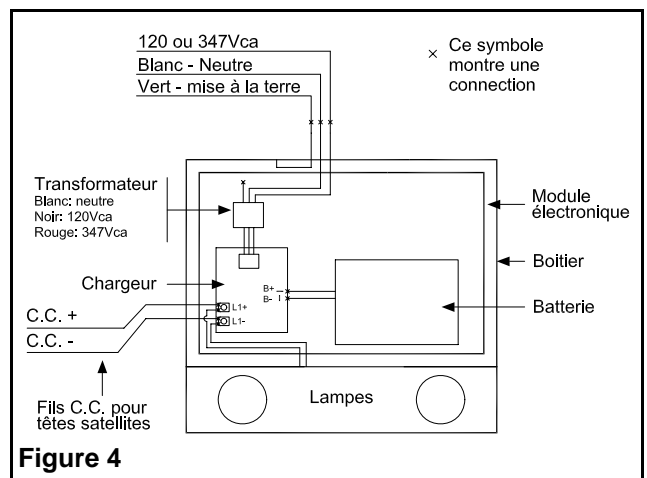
120 ou 347Vca
Blanc - Neutre
Vert - mise à la terre

× Ce symbole montre une connection

Transformateur
Blanc: neutre
Noir: 120Vca
Rouge: 347Vca

Module électronique

Boitier

Chargeur

B+
B-

Batterie

C.C. +
C.C. -

L1+
L1-

Fils C.C. pour têtes satellites

Lampes

Figure 4